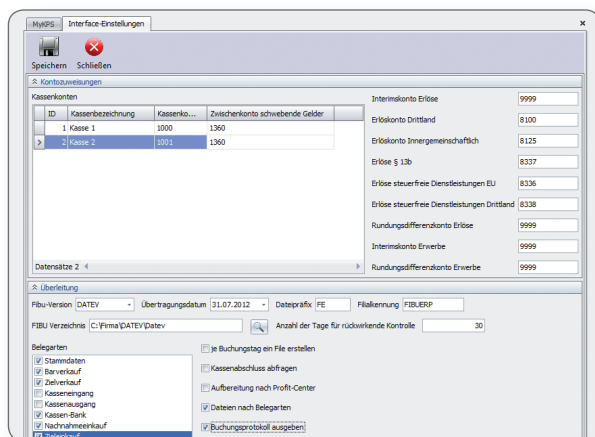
MyKPS | Interface-Einstellungen

×

Speichern

Schließen

Kontozuweisungen

Kassenkonten

| | ID | Kassenbezeichnung | Kassenko... | Zwischenkonto schwebende Gelder |
|---|---|---|---|---|
| | 1 | Kasse 1 | 1000 | 1360 |
| > | 2 | Kasse 2 | 1001 | 1360 |

Datensätze 2

| | |
|---|---|
| Interimskonto Erlöse | 9999 |
| Erlöskonto Drittland | 8100 |
| Erlöskonto Innergemeinschaftlich | 8125 |
| Erlöse § 13b | 8337 |
| Erlöse steuerfreie Dienstleistungen EU | 8336 |
| Erlöse steuerfreie Dienstleistungen Drittland | 8338 |
| Rundungsdifferenzkonto Erlöse | 9999 |
| Interimskonto Erwerbe | 9999 |
| Rundungsdifferenzkonto Erwerbe | 9999 |

Überleitung

Fibu-Version DATEV

Übertragungsdatum 31.07.2012

Dateipräfix FE

Filialkennung FIBUERP

FIBU Verzeichnis C:\Firma\DATEV\Datev

Anzahl der Tage für rückwirkende Kontrolle 30

Belegarten

☑ Stammdaten
☑ Barverkauf
☑ Zielverkauf
☐ Kasseneingang
☐ Kassenausgang
☑ Kassen-Bank
☑ Nachnahmeeinkauf
☑ Zielein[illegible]

☐ Je Buchungstag ein File erstellen
☐ Kassenabschluss abfragen
☐ Aufbereitung nach Profit-Center
☑ Dateien nach Belegarten
☑ Buchungsprotokoll ausgeben